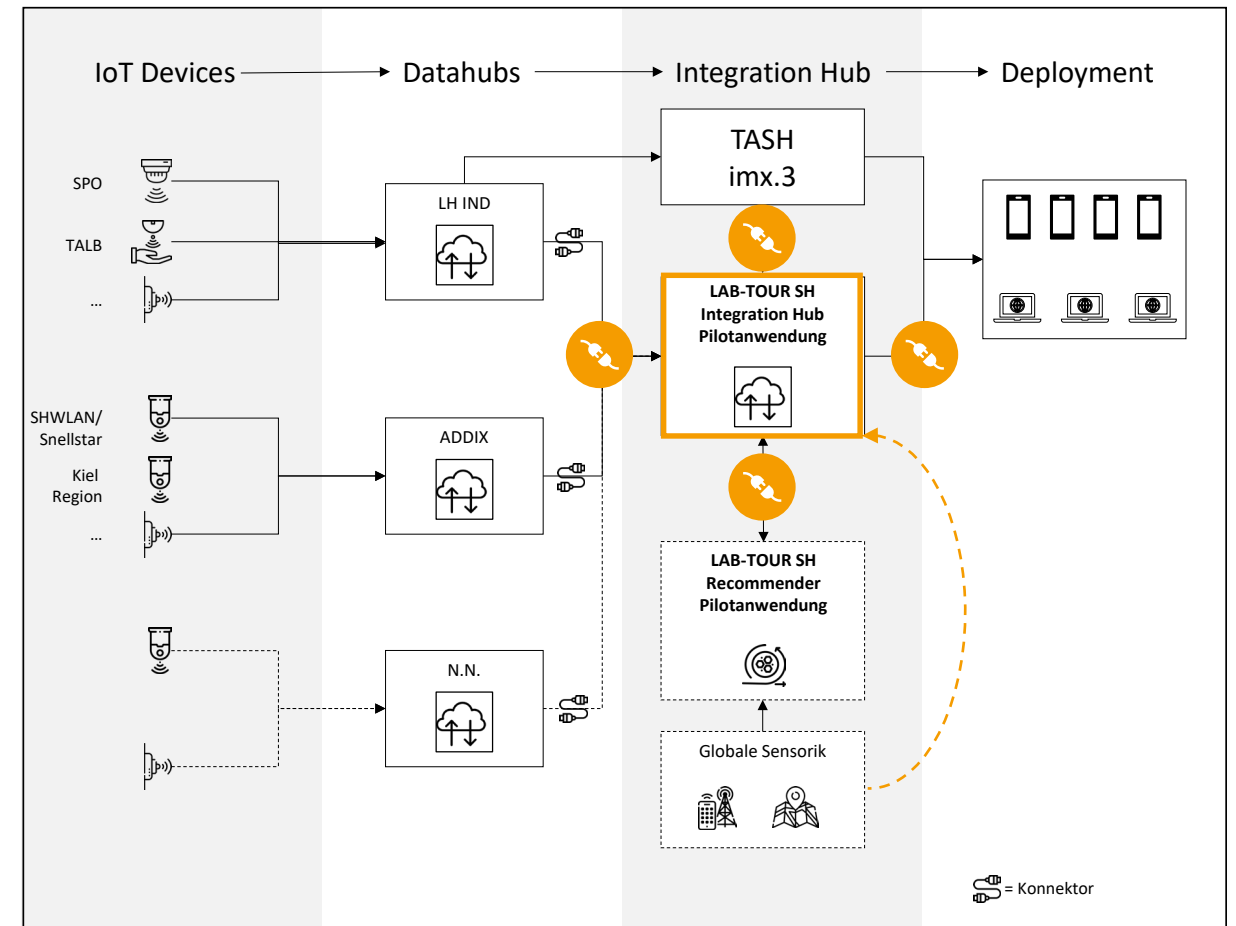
IoT Devices → Datahubs → Integration Hub → Deployment

SPO

TALB

...

LH IND

TASH
imx.3

LAB-TOUR SH
Integration Hub
Pilotanwendung

SHWLAN/
Snellstar

Kiel
Region

...

ADDIX

LAB-TOUR SH
Recommender
Pilotanwendung

N.N.

Globale Sensorik

= Konnektor